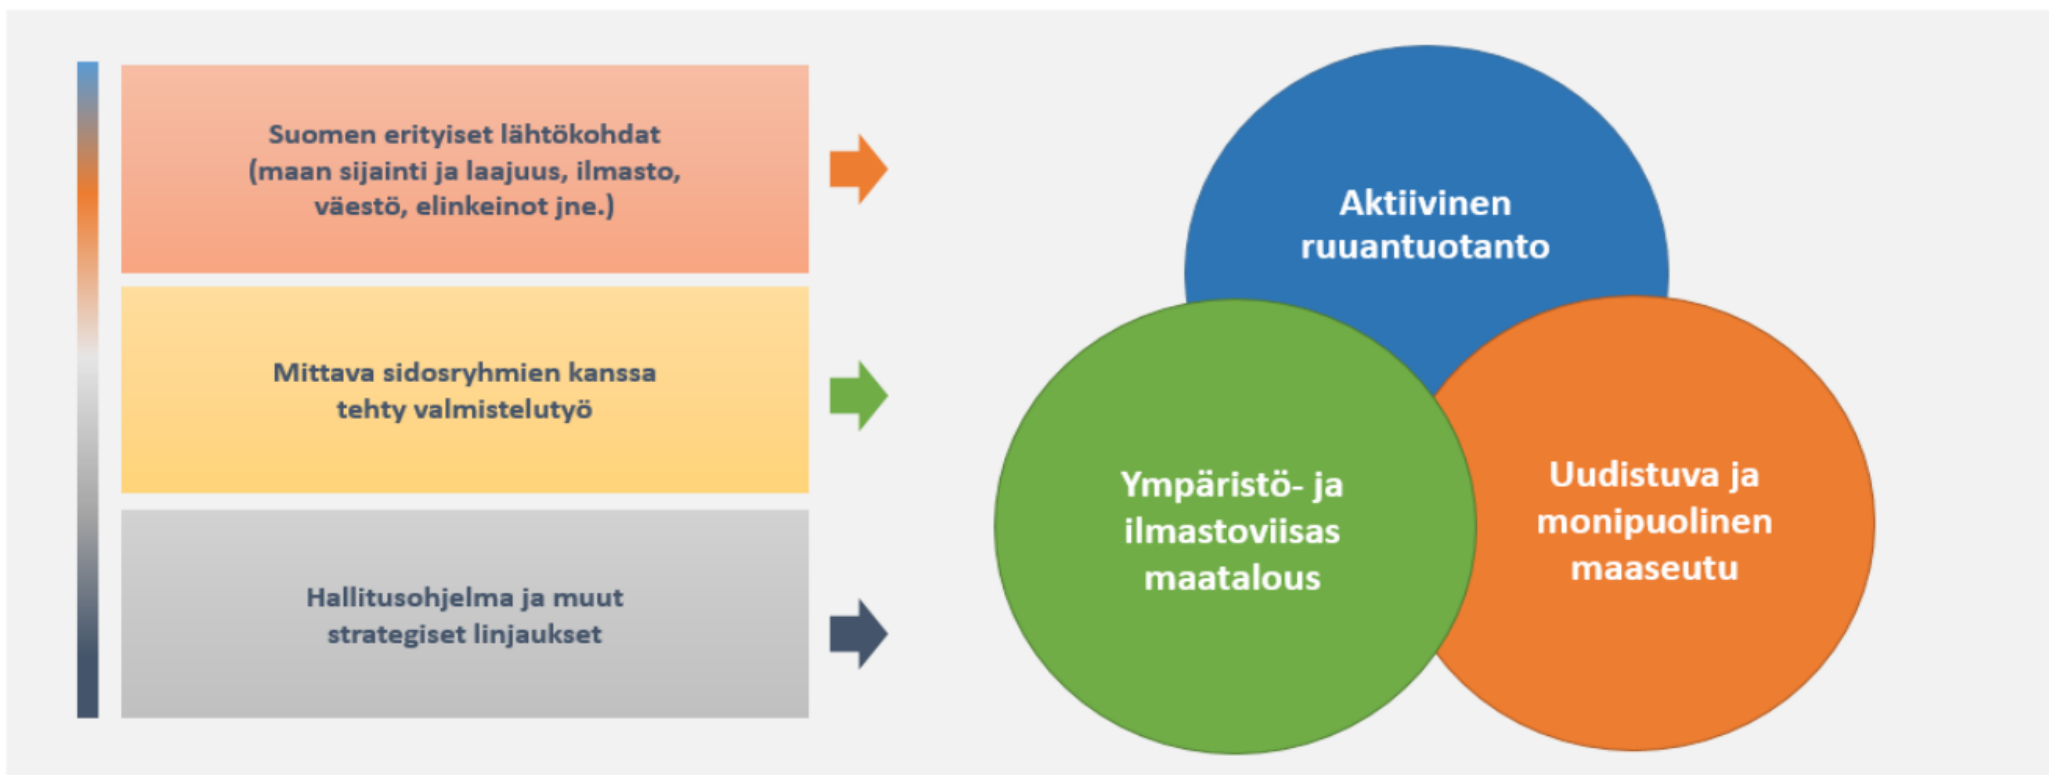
Suomen erityiset lähtökohdat (maan sijainti ja laajuus, ilmasto, väestö, elinkeinot jne.)

Mittava sidosryhmien kanssa tehty valmistelutyö

Hallitusohjelma ja muut strategiset linjaukset

Aktiivinen ruuantuotanto

Ympäristö- ja ilmastoviisas maatalous

Uudistuva ja monipuolinen maaseutu